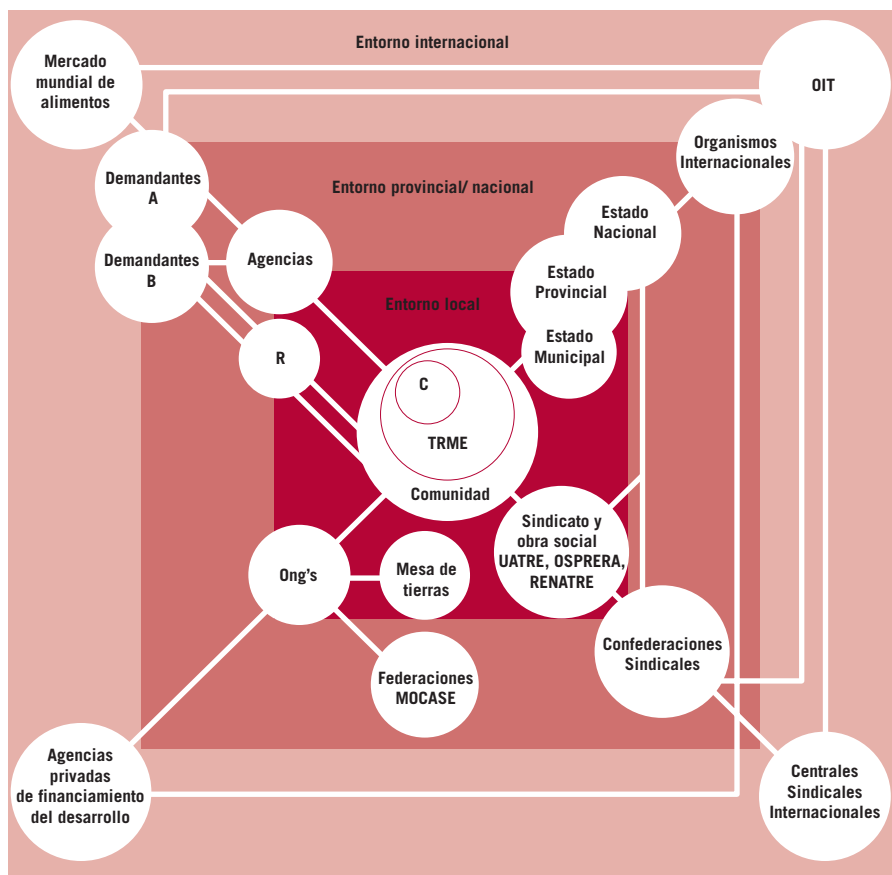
Entorno internacional

Mercado mundial de alimentos

OIT

Organismos Internacionales

Entorno provincial/ nacional

Demandantes A

Demandantes B

Agencias

Estado Nacional

Estado Provincial

Entorno local

Estado Municipal

R

C

TRME

Comunidad

Sindicato y obra social UATRE, OSPRERA, RENATRE

Ong's

Mesa de tierras

Federaciones MOCASE

Confederaciones Sindicales

Agencias privadas de financiamiento del desarrollo

Centrales Sindicales Internacionales